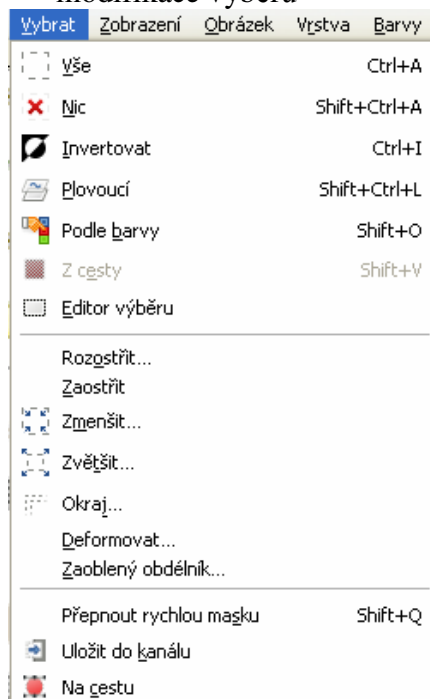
Vybrat Zobrazení Obrázek Vrstva Barvy

Vše Ctrl+A

Nic Shift+Ctrl+A

Invertovat Ctrl+I

Plovoucí Shift+Ctrl+L

Podle barvy Shift+O

Z cesty Shift+V

Editor výběru

Rozostřit...

Zaostřit

Zmenšit...

Zvětšit...

Okraj...

Deformovat...

Zaoblený obdélník...

Přepnout rychlou masku Shift+Q

Uložit do kanálu

Na cestu